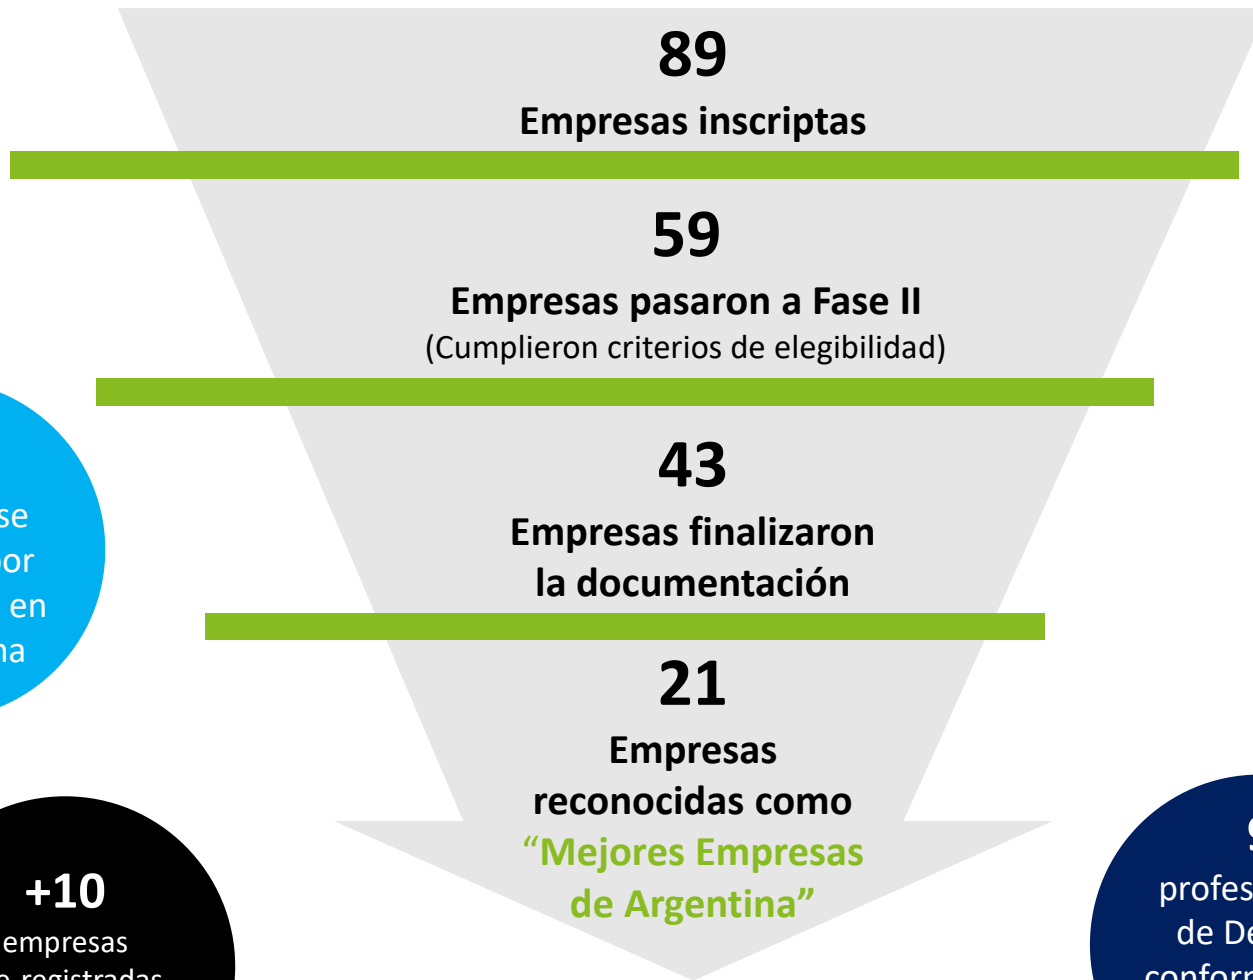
89

Empresas inscriptas

59

Empresas pasaron a Fase II

(Cumplieron criterios de elegibilidad)

43

Empresas finalizaron la documentación

21

Empresas reconocidas como "Mejores Empresas de Argentina"

se
por
en
na

+10

empresas
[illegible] registradas

9
profes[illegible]
de De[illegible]
conform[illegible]